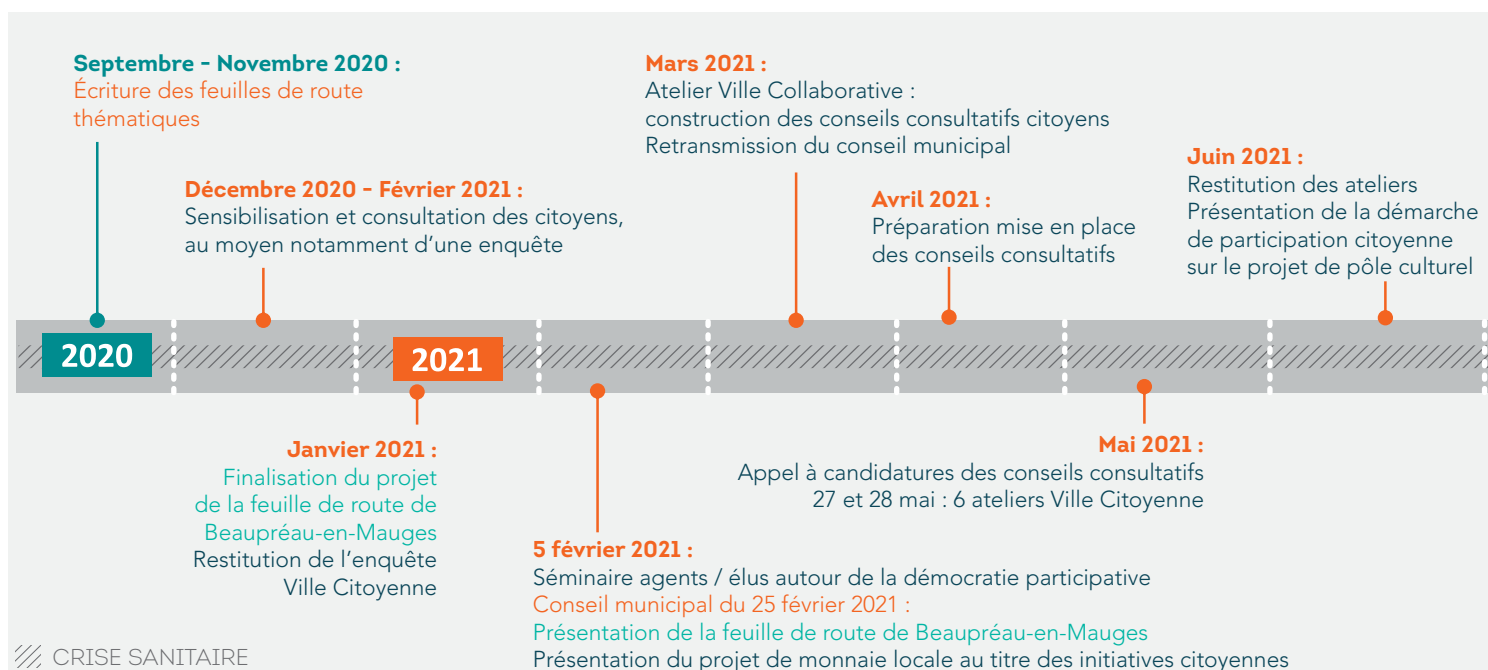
Septembre - Novembre 2020 :
Écriture des feuilles de route thématiques

Décembre 2020 - Février 2021 :
Sensibilisation et consultation des citoyens, au moyen notamment d'une enquête

Mars 2021 :
Atelier Ville Collaborative :
construction des conseils consultatifs citoyens
Retransmission du conseil municipal

Avril 2021 :
Préparation mise en place des conseils consultatifs

Juin 2021 :
Restitution des ateliers
Présentation de la démarche de participation citoyenne sur le projet de pôle culturel

2020

2021

Janvier 2021 :
Finalisation du projet de la feuille de route de Beaupréau-en-Mauges
Restitution de l'enquête Ville Citoyenne

5 février 2021 :
Séminaire agents / élus autour de la démocratie participative
Conseil municipal du 25 février 2021 :
Présentation de la feuille de route de Beaupréau-en-Mauges
Présentation du projet de monnaie locale au titre des initiatives citoyennes

Mai 2021 :
Appel à candidatures des conseils consultatifs
27 et 28 mai : 6 ateliers Ville Citoyenne

CRISE SANITAIRE